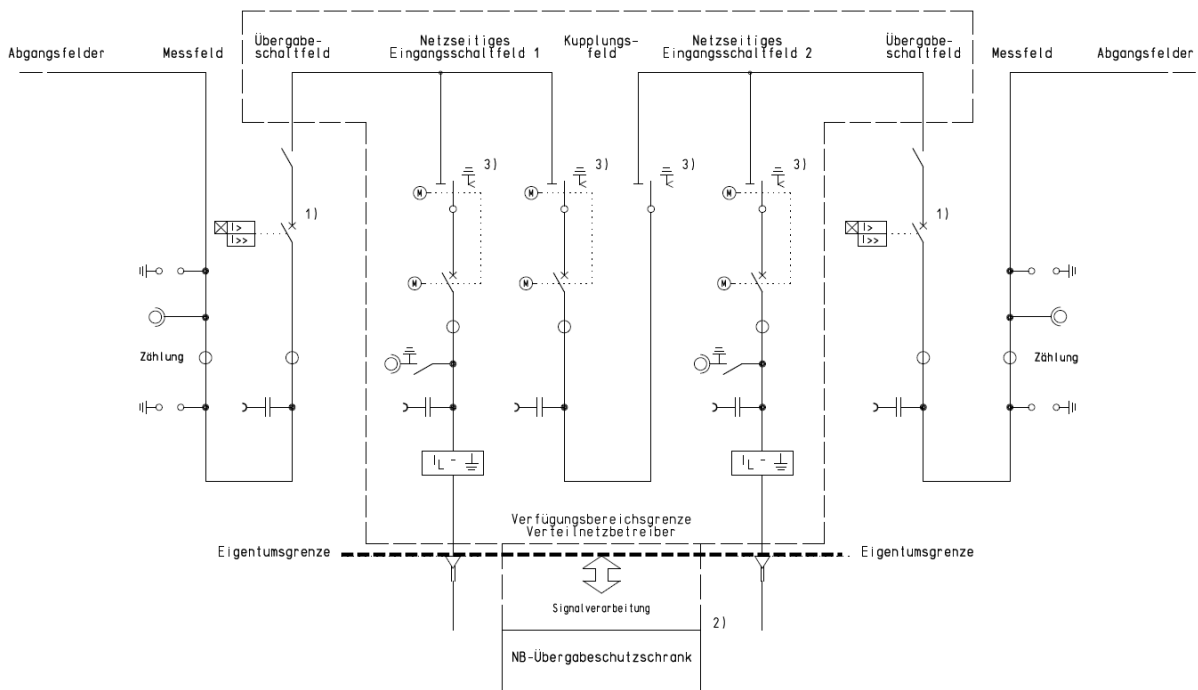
Abgangsfelder

Messfeld

Übergabeschaltfeld

Netzseitiges Eingangsschaltfeld 1

Kupplungsfeld

Netzseitiges Eingangsschaltfeld 2

Übergabeschaltfeld

Messfeld

Abgangsfelder

3)

3)

3)

3)

M

M

M

M

M

M

1)

1)

I>
I>>

I>
I>>

Zählung

Zählung

$I_L$ - ⏚

$I_L$ - ⏚

Verfügungsbereichsgrenze Verteilnetzbetreiber

Eigentumsgrenze

Eigentumsgrenze

Signalverarbeitung

2)

NB-Übergabeschutzschrank